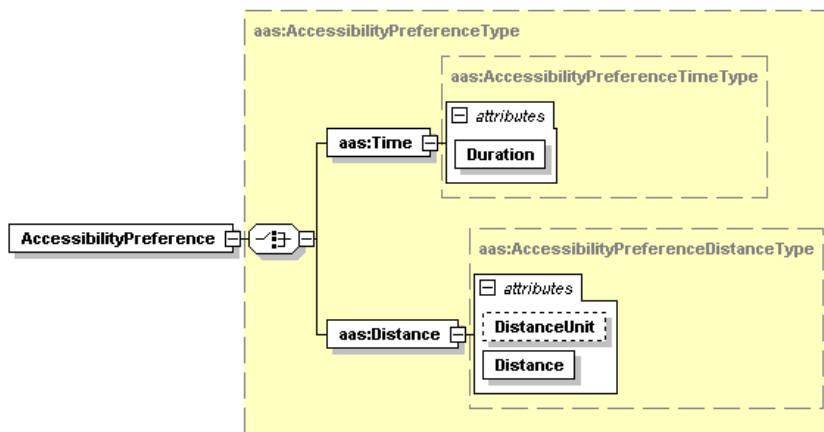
aas:AccessibilityPreferenceType

AccessibilityPreference

aas:Time

aas:AccessibilityPreferenceTimeType

attributes

Duration

aas:Distance

aas:AccessibilityPreferenceDistanceType

attributes

DistanceUnit

Distance